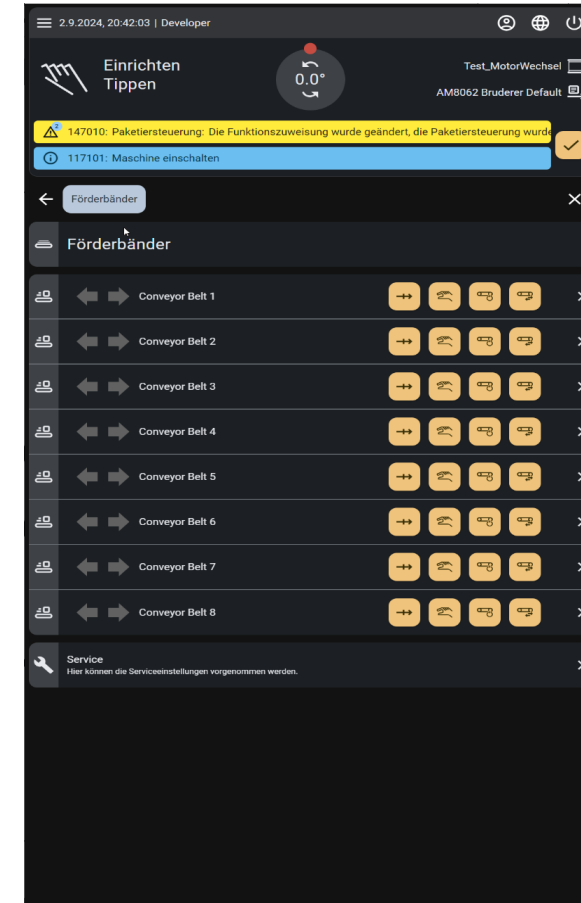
2.9.2024, 20:42:03 | Developer

Einrichten
Tippen

0.0°

Test_MotorWechsel

AM8062 Bruderer Default

2

147010: Paketiersteuerung: Die Funktionszuweisung wurde geändert, die Paketiersteuerung wurde

117101: Maschine einschalten

Förderbänder

Förderbänder

Conveyor Belt 1

Conveyor Belt 2

Conveyor Belt 3

Conveyor Belt 4

Conveyor Belt 5

Conveyor Belt 6

Conveyor Belt 7

Conveyor Belt 8

Service
Hier können die Serviceeinstellungen vorgenommen werden.